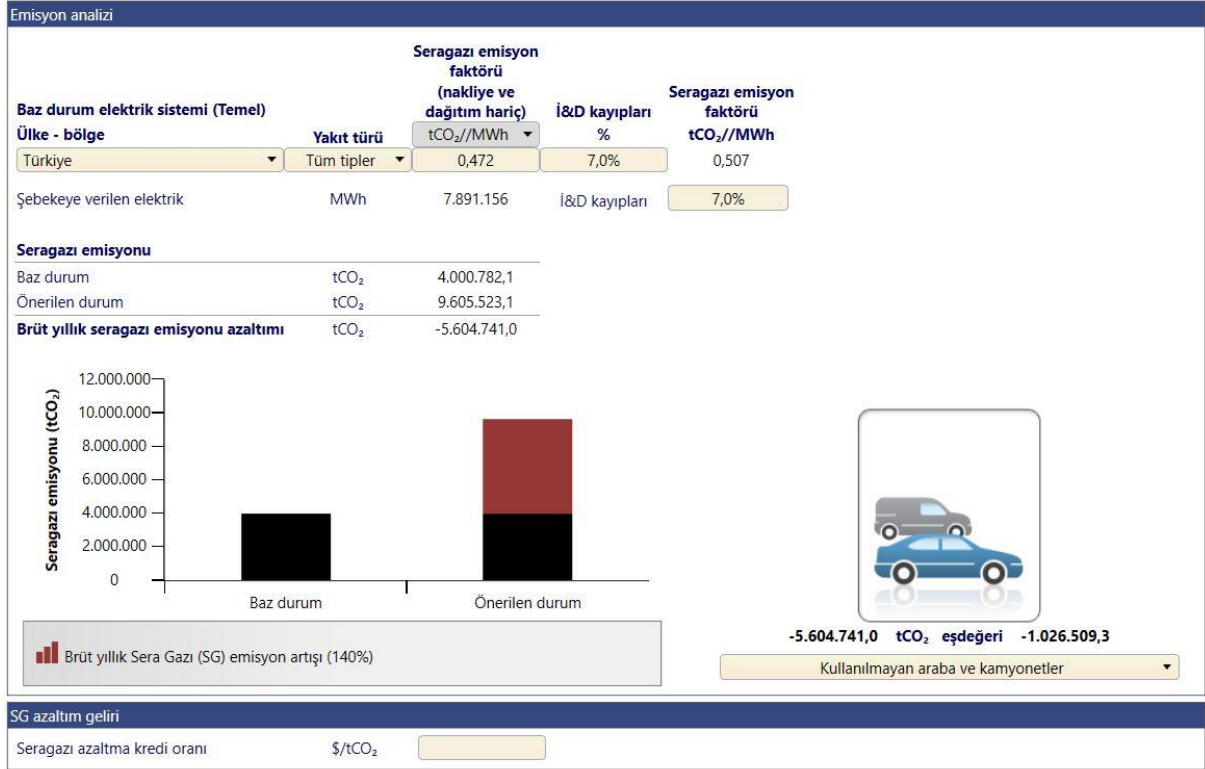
Emisyon analizi

Baz durum elektrik sistemi (Temel)

| Ülke - bölge | Yakıt türü | Seragazı emisyon faktörü (nakliye ve dağıtım hariç) $tCO_2$//MWh | İ&D kayıpları % | Seragazı emisyon faktörü $tCO_2$//MWh |
|---|---|---|---|---|
| Türkiye | Tüm tipler | 0,472 | 7,0% | 0,507 |

Şebekeye verilen elektrik MWh 7.891.156 İ&D kayıpları 7,0%

Seragazı emisyonu

| | | |
|---|---|---|
| Baz durum | $tCO_2$ | 4.000.782,1 |
| Önerilen durum | $tCO_2$ | 9.605.523,1 |
| Brüt yıllık seragazı emisyonu azaltımı | $tCO_2$ | -5.604.741,0 |

Seragazı emisyonu ($tCO_2$)
12.000.000
10.000.000
8.000.000
6.000.000
4.000.000
2.000.000
0
Baz durum
Önerilen durum

Brüt yıllık Sera Gazı (SG) emisyon artışı (140%)

-5.604.741,0 $tCO_2$ eşdeğeri -1.026.509,3

Kullanılmayan araba ve kamyonetler

SG azaltım geliri

Seragazı azaltma kredi oranı $/$tCO_2$